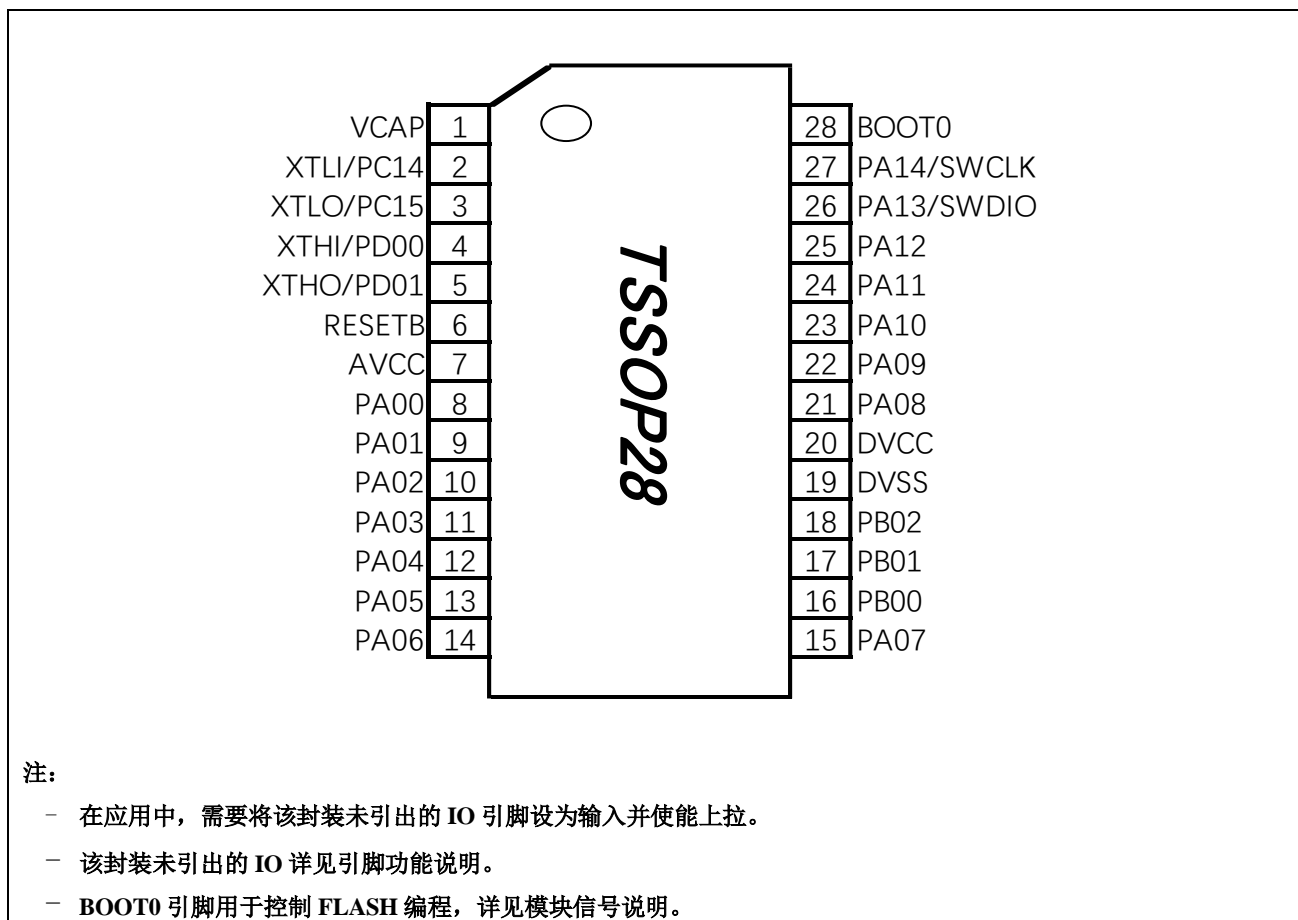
VCAP 1
XTLI/PC14 2
XTLO/PC15 3
XTHI/PD00 4
XTHO/PD01 5
RESETB 6
AVCC 7
PA00 8
PA01 9
PA02 10
PA03 11
PA04 12
PA05 13
PA06 14

TSSOP28

28 BOOT0
27 PA14/SWCLK
26 PA13/SWDIO
25 PA12
24 PA11
23 PA10
22 PA09
21 PA08
20 DVCC
19 DVSS
18 PB02
17 PB01
16 PB00
15 PA07

注：

– 在应用中，需要将该封装未引出的 IO 引脚设为输入并使能上拉。

– 该封装未引出的 IO 详见引脚功能说明。

– BOOT0 引脚用于控制 FLASH 编程，详见模块信号说明。